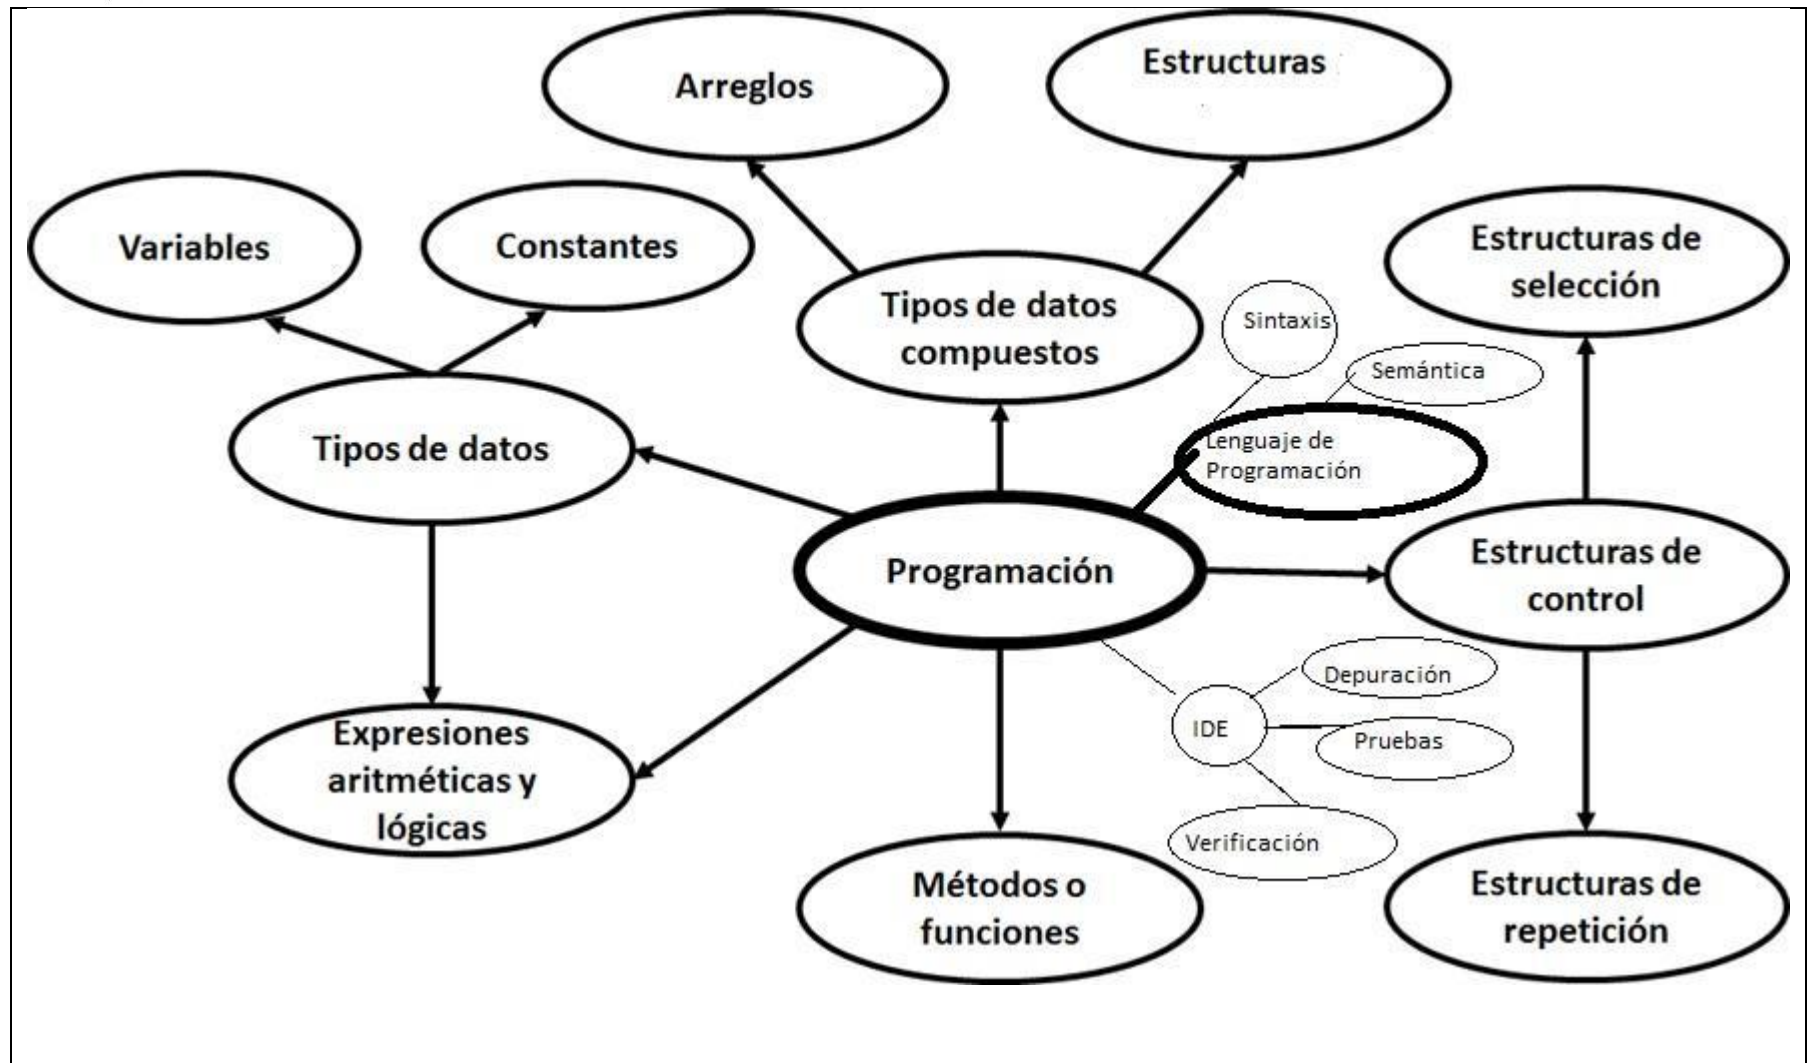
Arreglos

Estructuras

Variables

Constantes

Tipos de datos compuestos

Estructuras de selección

Sintaxis

Semántica

Tipos de datos

Lenguaje de Programación

Programación

Estructuras de control

Depuración

IDE

Pruebas

Expresiones aritméticas y lógicas

Verificación

Métodos o funciones

Estructuras de repetición